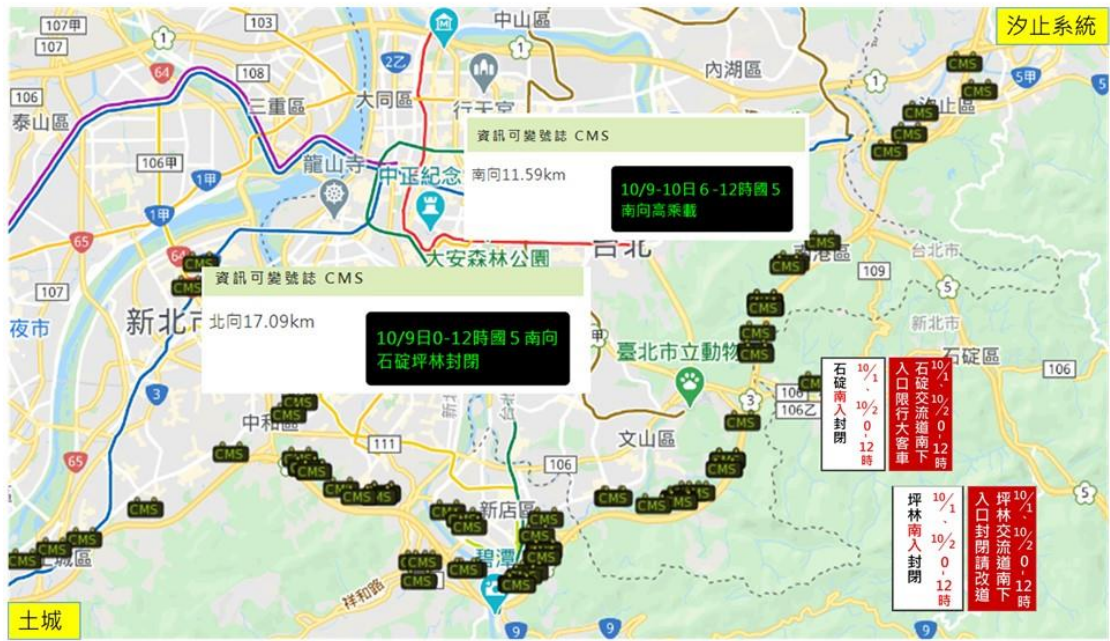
汐止系統

資訊可變號誌 CMS
南向11.59km
10/9-10日 6 -12時國 5 南向高乘載

資訊可變號誌 CMS
北向17.09km
10/9日0-12時國 5 南向石碇坪林封閉

石碇南入封閉 10/1、10/2 0-12時

石碇交流道南下入口限行大客車 10/1、10/2 0-12時

坪林南入封閉 10/1、10/2 0-12時

坪林交流道南下入口封閉請改道 10/1、10/2 0-12時

土城

107甲
107
103
中山區
1
64
108
2乙
106
三重區
大同區
行天宮
內湖區
汐止區
5甲
泰山區
106甲
龍山寺
中正紀念
1甲
1甲
65
大安森林公園
台北
南港區
109
台北市
107
5
新北市
新北市
夜市
臺北市立動物
石碇區
106
3
106
106乙
中和區
3
111
文山區
65
106
新店區
碧潭
祥和路
9
9
9
5
CMS